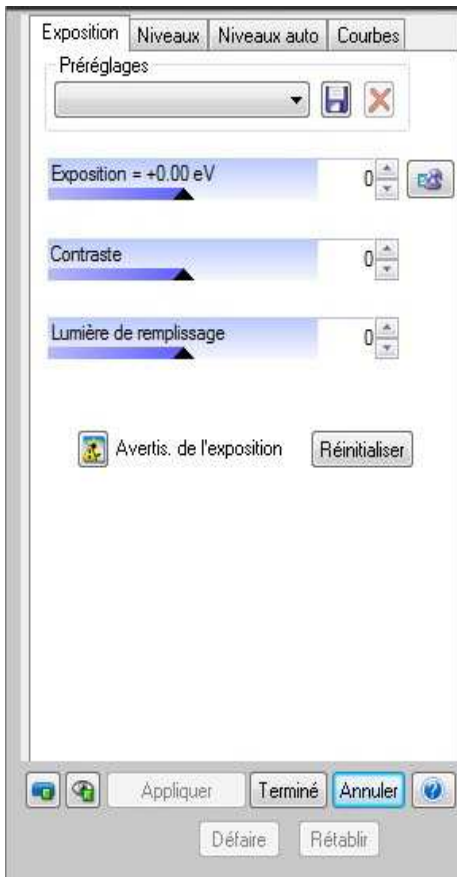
Exposition Niveaux Niveaux auto Courbes

Préréglages

Exposition = +0.00 eV 0

Contraste 0

Lumière de remplissage 0

Avertis. de l'exposition Réinitialiser

Appliquer Terminé Annuler

Défaire Rétablir